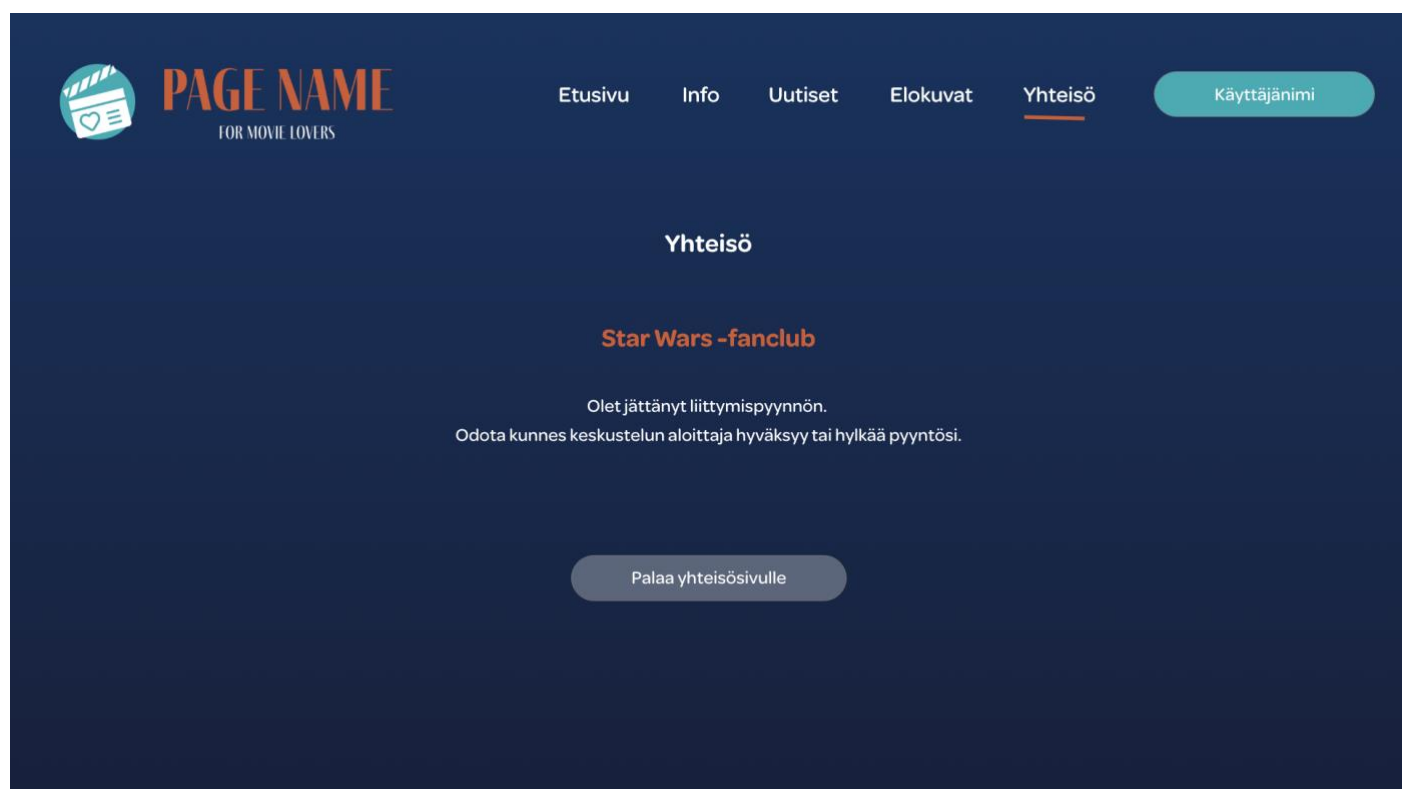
PAGE NAME
FOR MOVIE LOVERS

Etusivu Info Uutiset Elokuvat Yhteisö

Käyttäjänimi

Yhteisö

Star Wars -fanclub

Olet jättänyt liittymispyynnön.
Odota kunnes keskustelun aloittaja hyväksyy tai hylkää pyyntösi.

Palaa yhteisösivulle